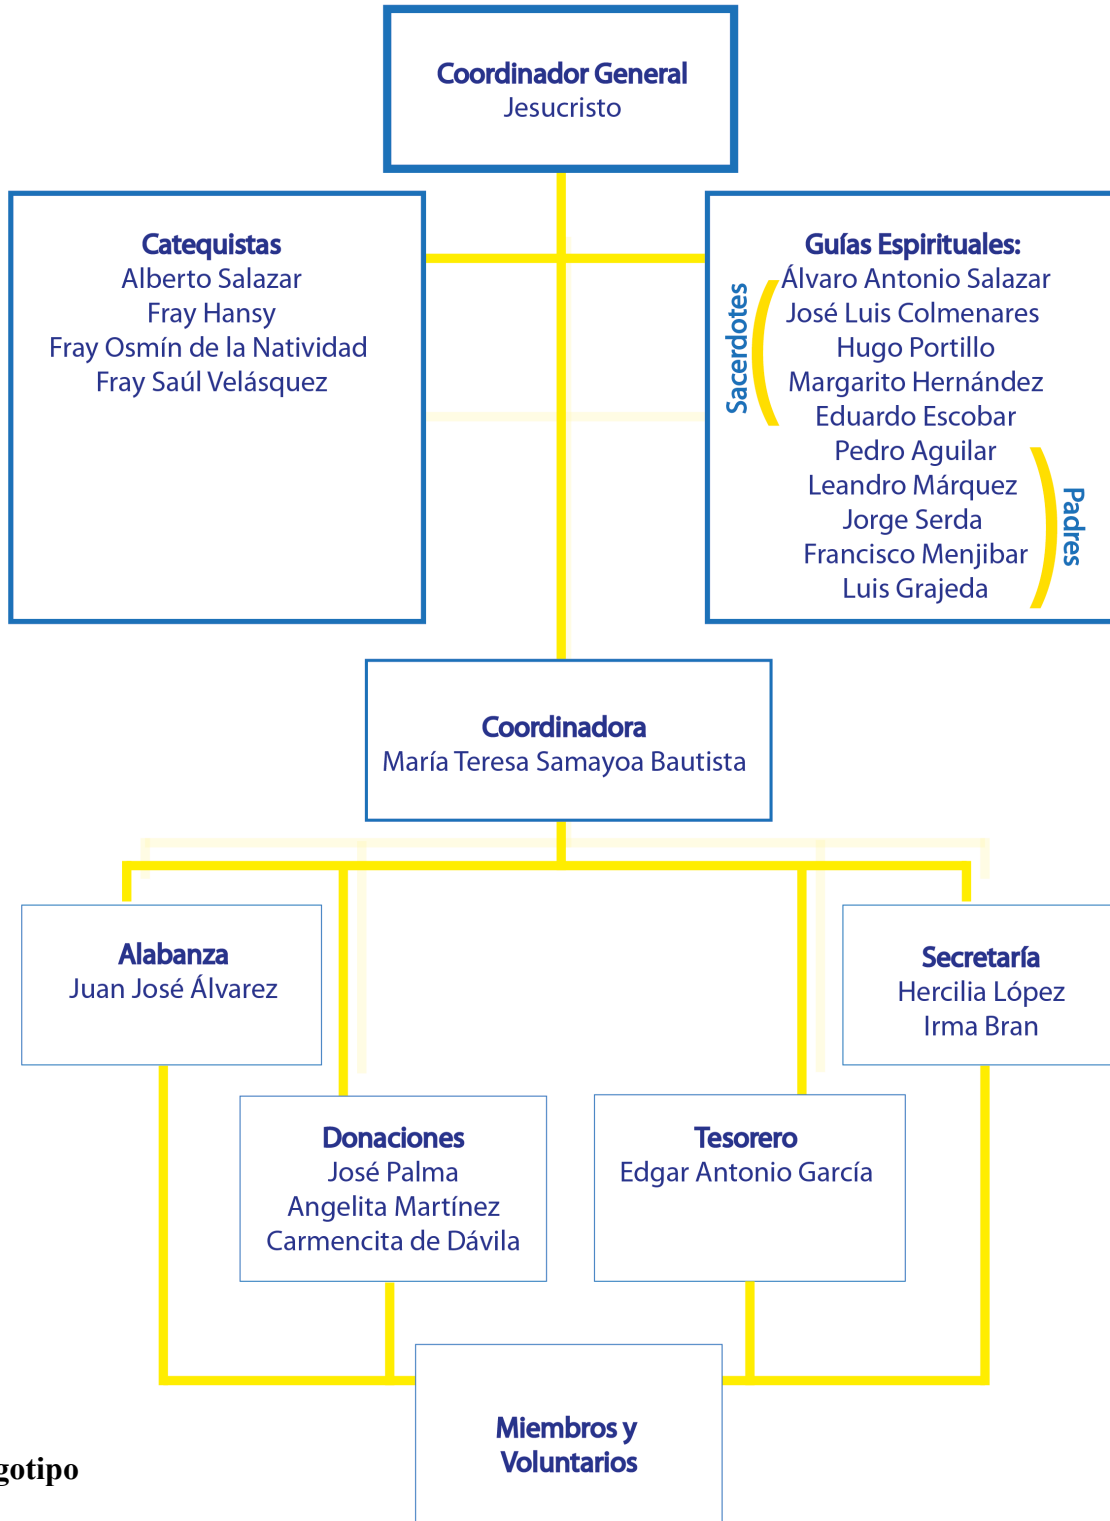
Coordinador General
Jesucristo

Catequistas
Alberto Salazar
Fray Hansy
Fray Osmín de la Natividad
Fray Saúl Velásquez

Guías Espirituales:
Sacerdotes
Álvaro Antonio Salazar
José Luis Colmenares
Hugo Portillo
Margarito Hernández
Eduardo Escobar
Pedro Aguilar
Leandro Márquez
Jorge Serda
Francisco Menjibar
Luis Grajeda
Padres

Coordinadora
María Teresa Samayoa Bautista

Alabanza
Juan José Álvarez

Secretaría
Hercilia López
Irma Bran

Donaciones
José Palma
Angelita Martínez
Carmencita de Dávila

Tesorero
Edgar Antonio García

Miembros y
Voluntarios

gotipo